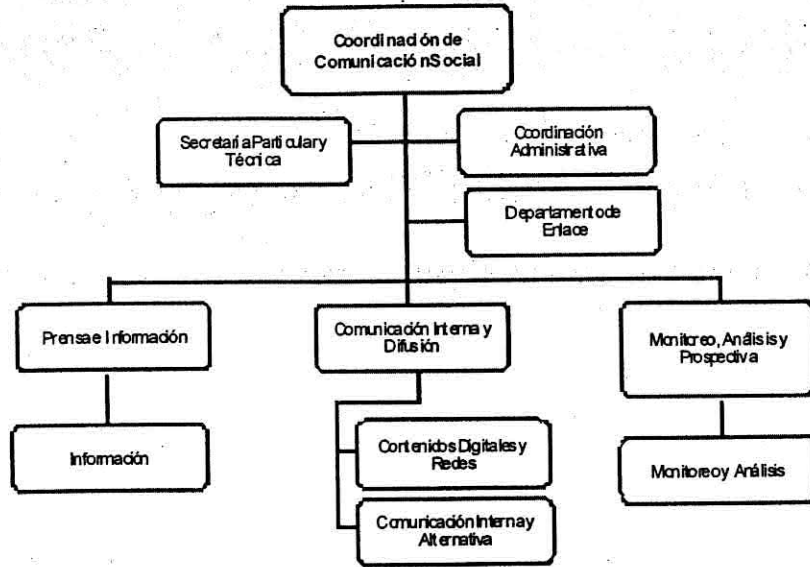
Coordinación de Comunicación Social

Secretaría Particular y Técnica

Coordinación Administrativa

Departamento de Enlace

Prensa e Información

Comunicación Interna y Difusión

Monitoreo, Análisis y Prospectiva

Información

Contenidos Digitales y Redes

Comunicación Interna y Alternativa

Monitoreo y Análisis